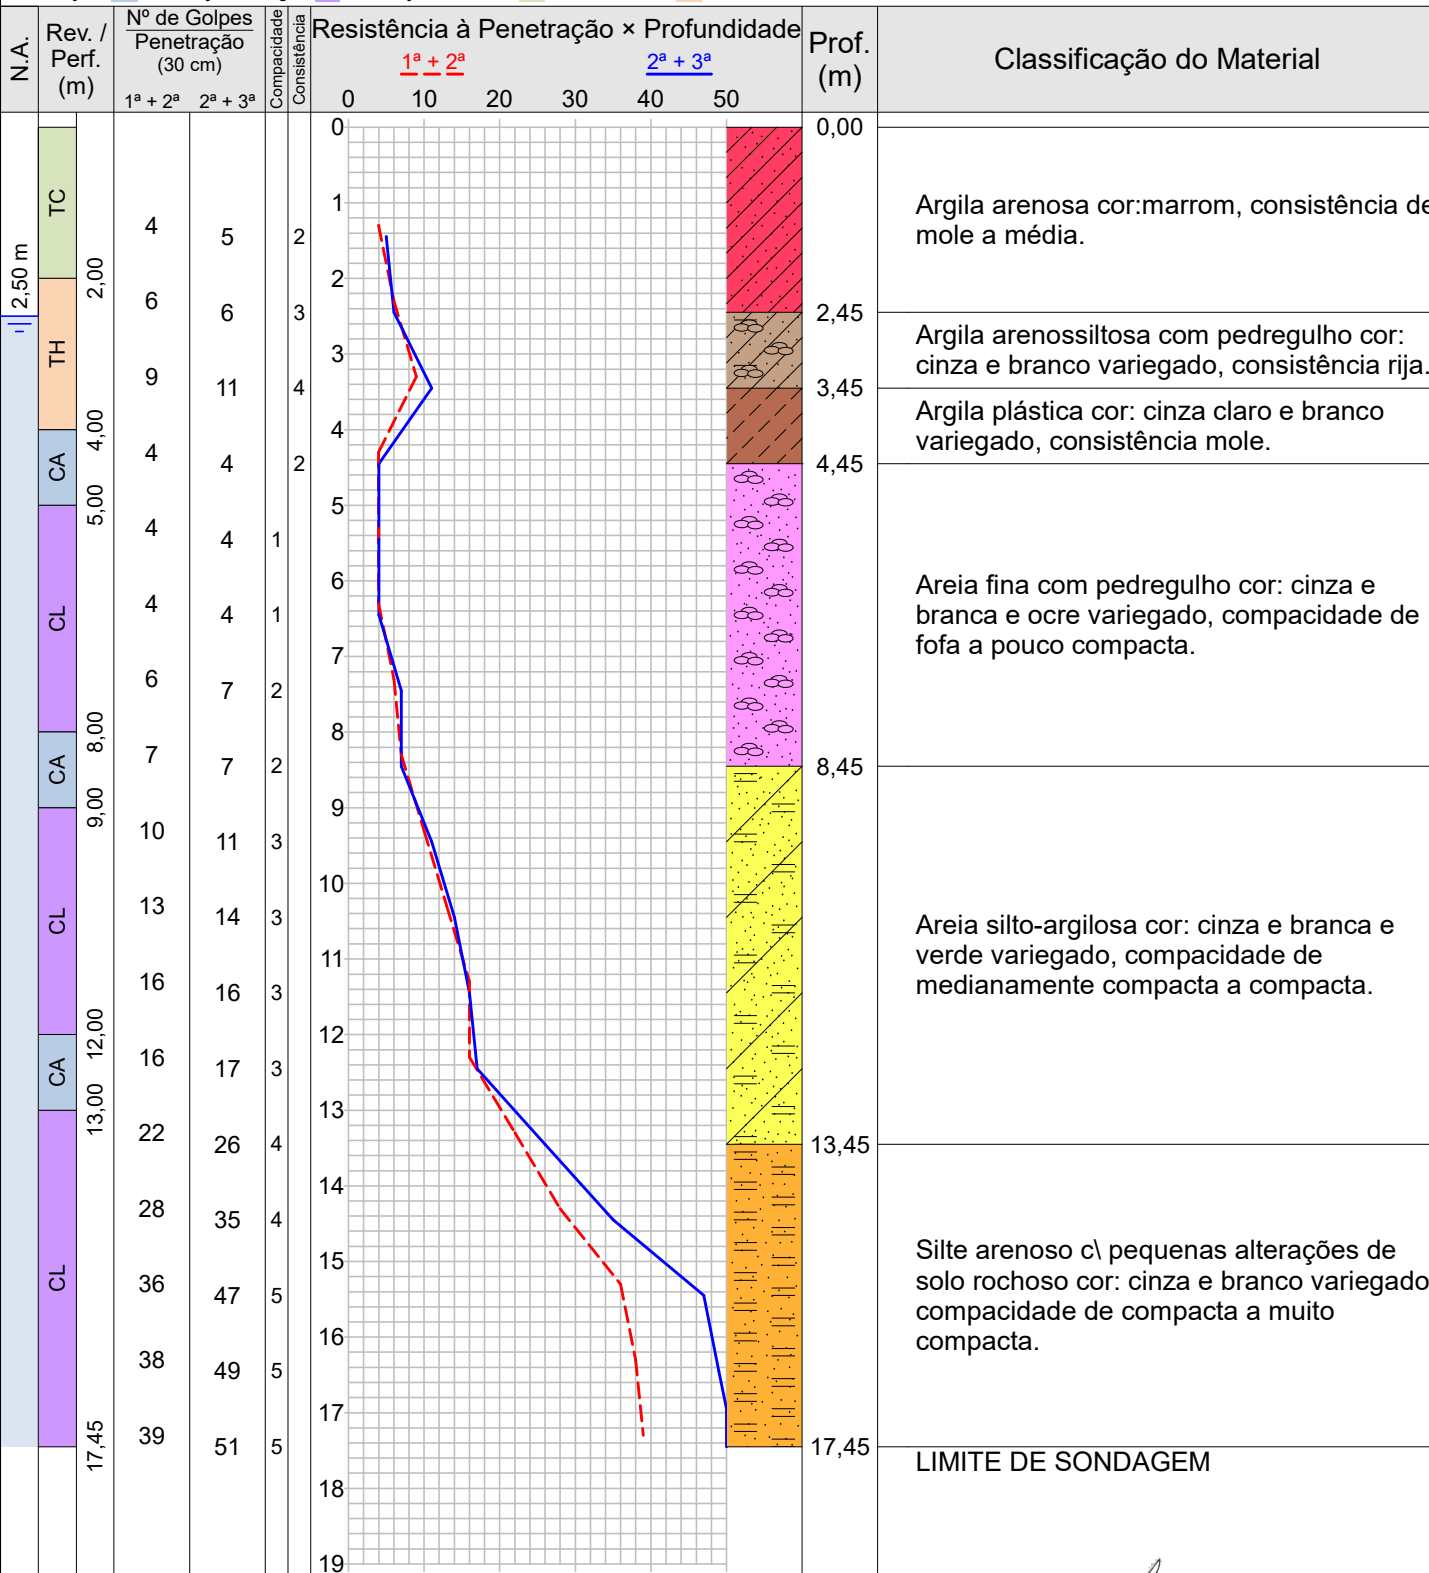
N.A. | Rev. / Perf. (m) | Nº de Golpes Penetração (30 cm) 1ª + 2ª 2ª + 3ª | Compacidade | Consistência | Resistência à Penetração × Profundidade 1ª + 2ª 2ª + 3ª 0 10 20 30 40 50 | Prof. (m) | Classificação do Material

2,50 m

TC TH CA CL CA CL CA CL

2,00 4,00 5,00 8,00 9,00 12,00 13,00 17,45

| 1ª + 2ª | 2ª + 3ª | Compacidade | Consistência |
|---|---|---|---|
| 4 | 5 | | 2 |
| 6 | 6 | | 3 |
| 9 | 11 | | 4 |
| 4 | 4 | | 2 |
| 4 | 4 | 1 | |
| 4 | 4 | 1 | |
| 6 | 7 | 2 | |
| 7 | 7 | 2 | |
| 10 | 11 | 3 | |
| 13 | 14 | 3 | |
| 16 | 16 | 3 | |
| 16 | 17 | 3 | |
| 22 | 26 | 4 | |
| 28 | 35 | 4 | |
| 36 | 47 | 5 | |
| 38 | 49 | 5 | |
| 39 | 51 | 5 | |

0 1 2 3 4 5 6 7 8 9 10 11 12 13 14 15 16 17 18 19

0,00
Argila arenosa cor:marrom, consistência de mole a média.

2,45
Argila arenossiltosa com pedregulho cor: cinza e branco variegado, consistência rija.

3,45
Argila plástica cor: cinza claro e branco variegado, consistência mole.

4,45
Areia fina com pedregulho cor: cinza e branca e ocre variegado, compacidade de fofa a pouco compacta.

8,45
Areia silto-argilosa cor: cinza e branca e verde variegado, compacidade de medianamente compacta a compacta.

13,45
Silte arenoso c\ pequenas alterações de solo rochoso cor: cinza e branco variegado compacidade de compacta a muito compacta.

17,45
LIMITE DE SONDAGEM